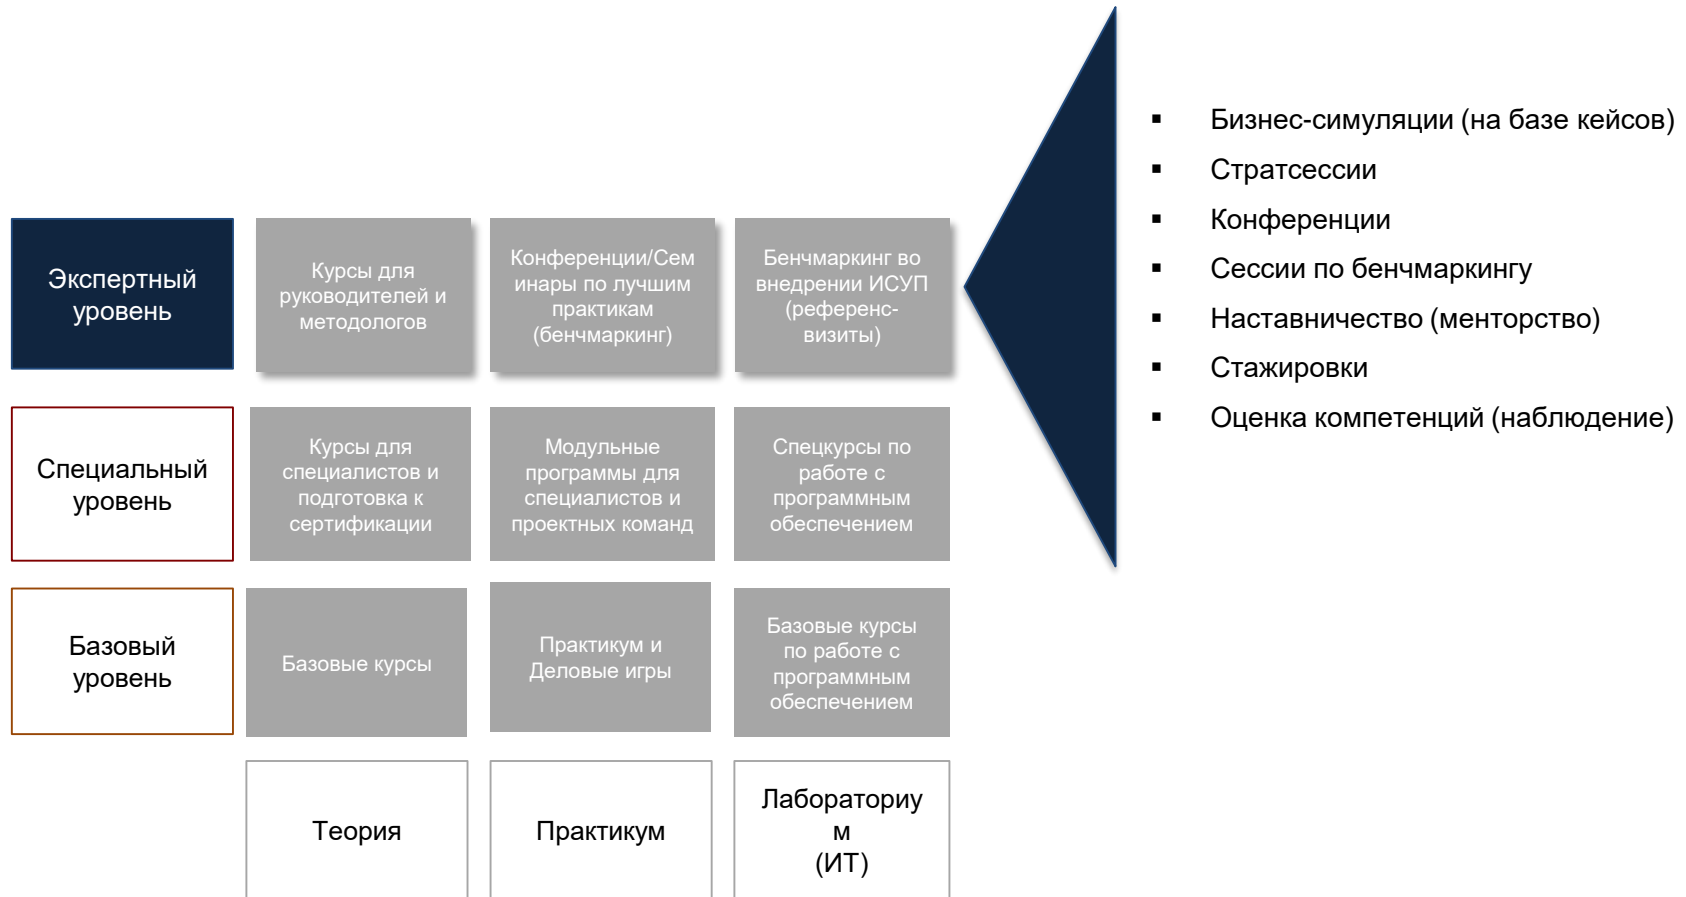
| | | | |
|---|---|---|---|
| Экспертный уровень | Курсы для руководителей и методологов | Конференции/Семинары по лучшим практикам (бенчмаркинг) | Бенчмаркинг во внедрении ИСУП (референс-визиты) |
| Специальный уровень | Курсы для специалистов и подготовка к сертификации | Модульные программы для специалистов и проектных команд | Спецкурсы по работе с программным обеспечением |
| Базовый уровень | Базовые курсы | Практикум и Деловые игры | Базовые курсы по работе с программным обеспечением |
| | Теория | Практикум | Лабораториум (ИТ) |

- Бизнес-симуляции (на базе кейсов)
- Стратсессии
- Конференции
- Сессии по бенчмаркингу
- Наставничество (менторство)
- Стажировки
- Оценка компетенций (наблюдение)